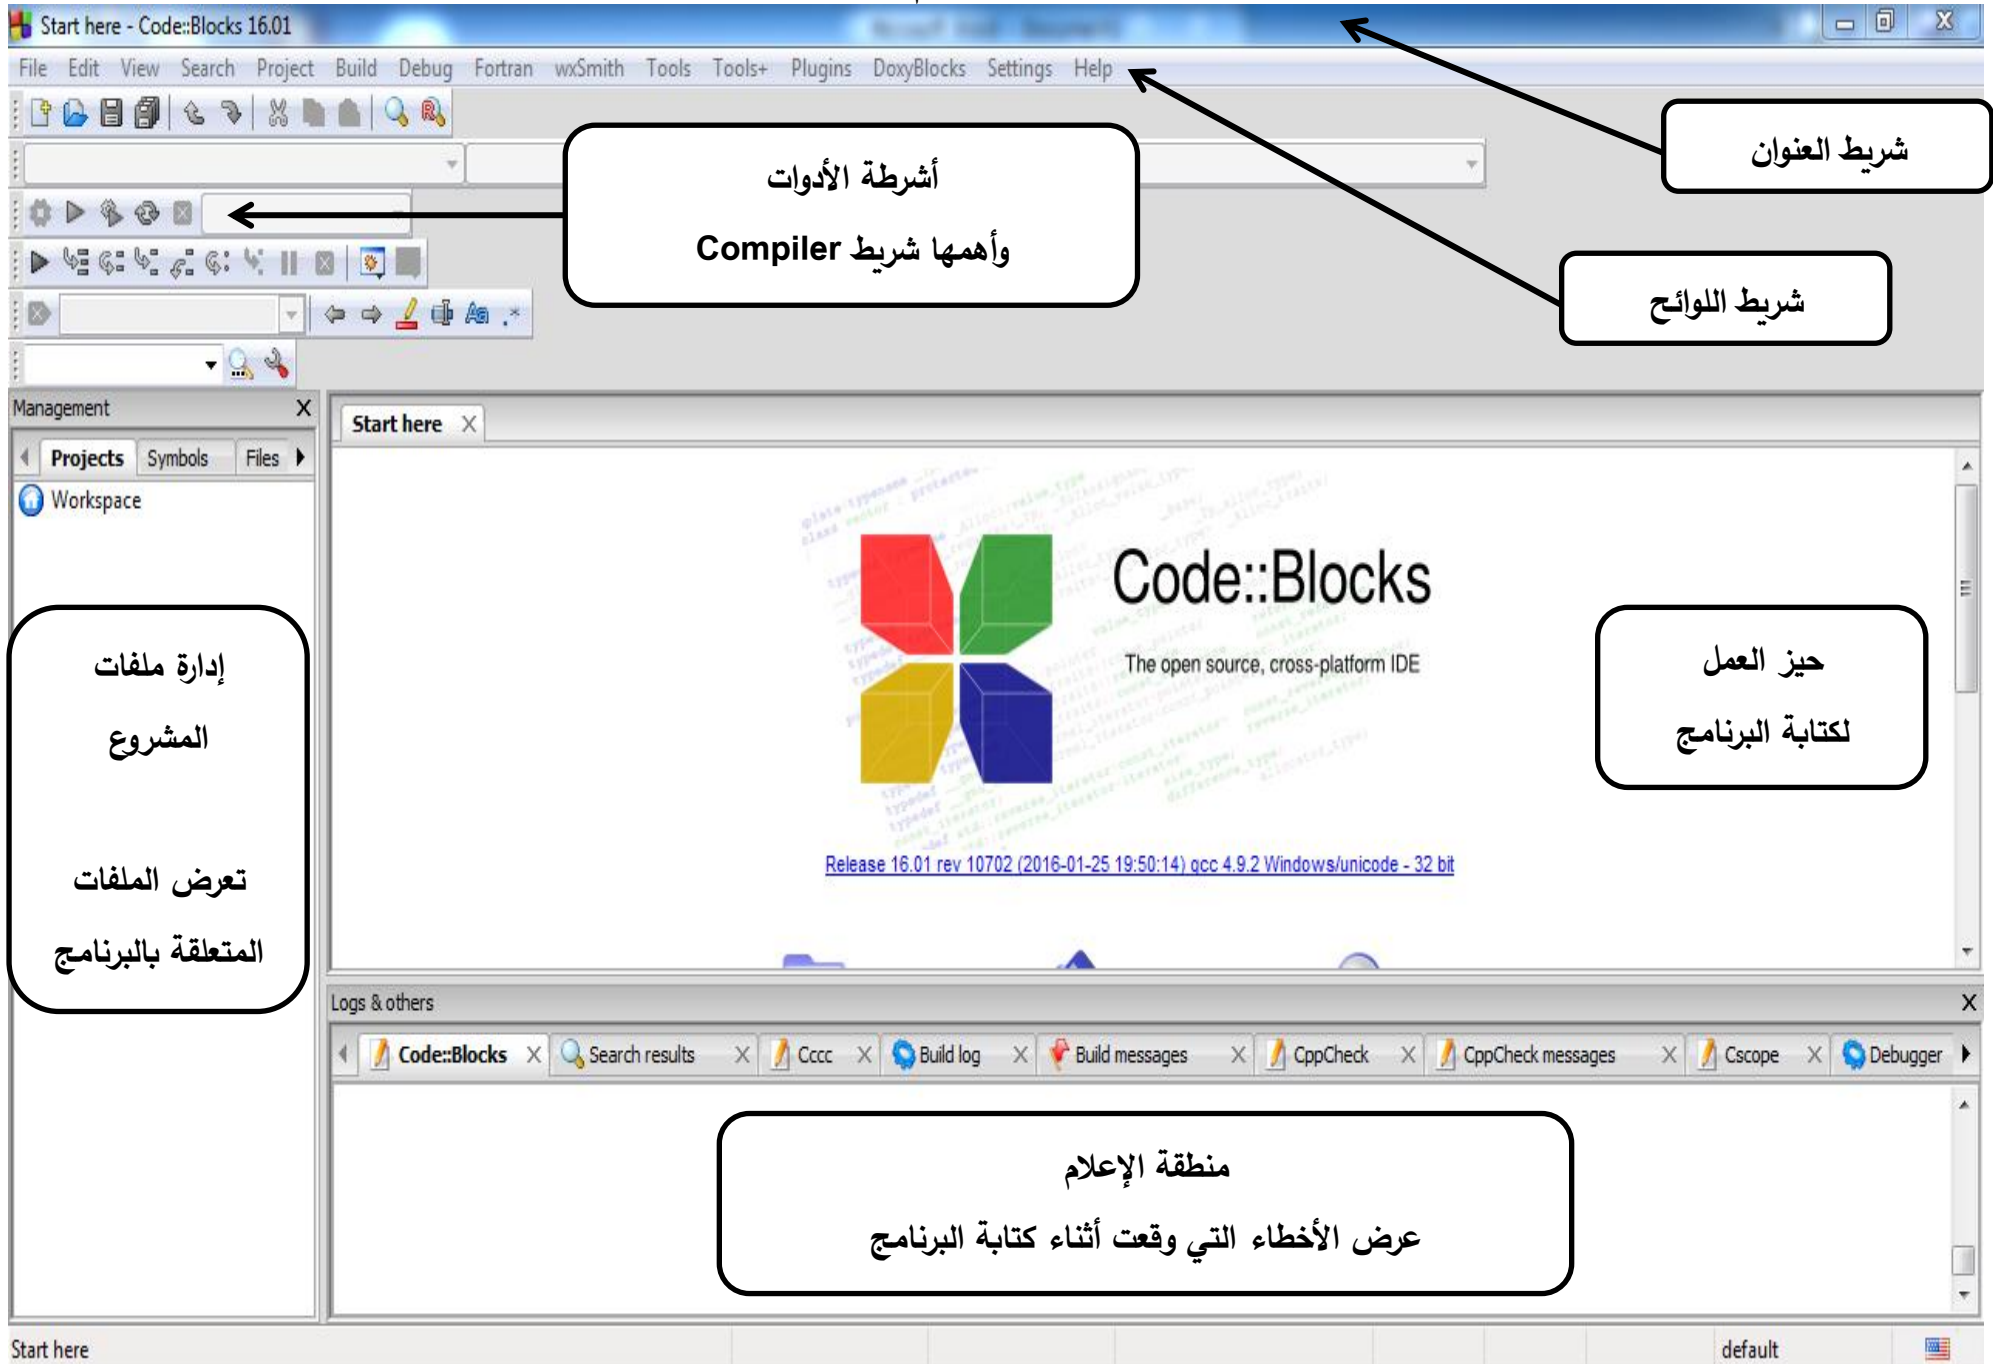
Start here - Code::Blocks 16.01

File Edit View Search Project Build Debug Fortran wxSmith Tools Tools+ Plugins DoxyBlocks Settings Help

شريط العنوان

أشرطة الأدوات

وأهمها شريط Compiler

شريط اللوائح

Management X

Projects Symbols Files

Workspace

Start here X

Code::Blocks

The open source, cross-platform IDE

Release 16.01 rev 10702 (2016-01-25 19:50:14) gcc 4.9.2 Windows/unicode - 32 bit

إدارة ملفات

المشروع

تعرض الملفات

المتعلقة بالبرنامج

حيز العمل

لكتابة البرنامج

Logs & others X

Code::Blocks X Search results X Cccc X Build log X Build messages X CppCheck X CppCheck messages X Cscope X Debugger

منطقة الإعلام

عرض الأخطاء التي وقعت أثناء كتابة البرنامج

Start here

default